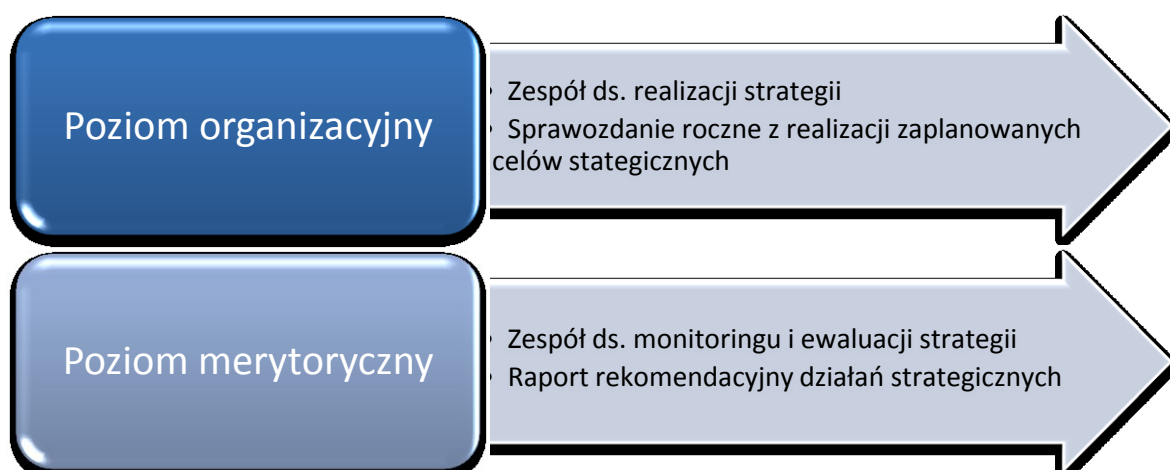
Poziom organizacyjny

• Zespół ds. realizacji strategii
• Sprawozdanie roczne z realizacji zaplanowanych celów stategicznych

Poziom merytoryczny

• Zespół ds. monitoringu i ewaluacji strategii
• Raport rekomendacyjny działań strategicznych